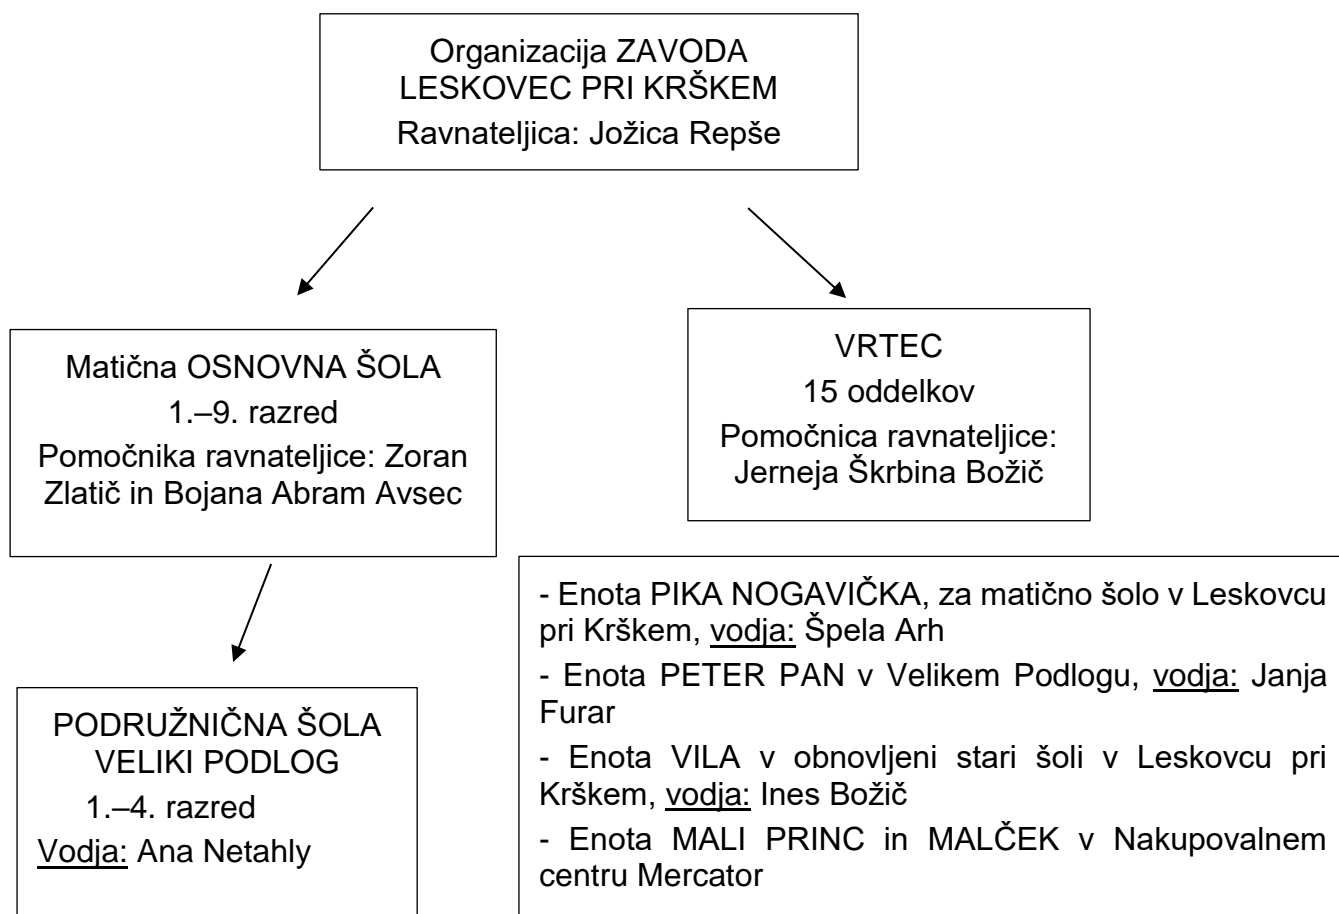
Organizacija ZAVODA LESKOVEC PRI KRŠKEM
Ravnateljica: Jožica Repše

Matična OSNOVNA ŠOLA
1.–9. razred
Pomočnika ravnateljice: Zoran Zlatič in Bojana Abram Avsec

PODRUŽNIČNA ŠOLA VELIKI PODLOG
1.–4. razred
Vodja: Ana Netahly

VRTEC
15 oddelkov
Pomočnica ravnateljice: Jerneja Škrbina Božič

- Enota PIKA NOGAVIČKA, za matično šolo v Leskovcu pri Krškem, vodja: Špela Arh

- Enota PETER PAN v Velikem Podlogu, vodja: Janja Furar

- Enota VILA v obnovljeni stari šoli v Leskovcu pri Krškem, vodja: Ines Božič

- Enota MALI PRINC in MALČEK v Nakupovalnem centru Mercator